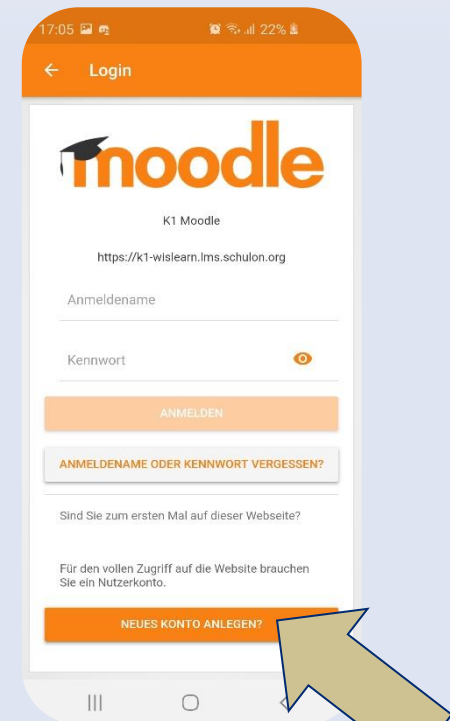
17:05 22%

Login

moodle

K1 Moodle

https://k1-wislearn.lms.schulon.org

Anmeldename

Kennwort

ANMELDEN

ANMELDENAME ODER KENNWORT VERGESSEN?

Sind Sie zum ersten Mal auf dieser Webseite?

Für den vollen Zugriff auf die Website brauchen Sie ein Nutzerkonto.

NEUES KONTO ANLEGEN?